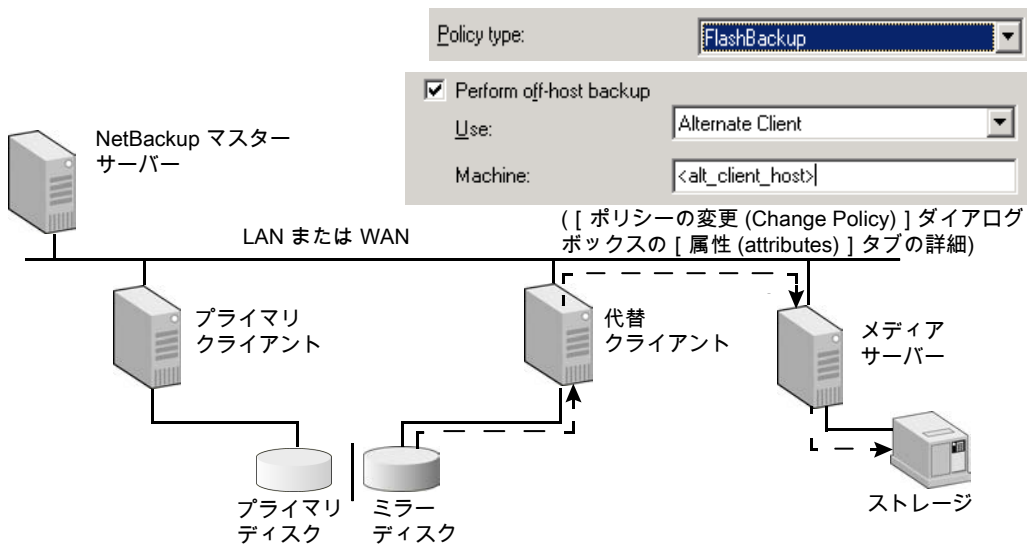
Policy type: FlashBackup

Perform off-host backup

Use: Alternate Client

Machine: <alt_client_host>

NetBackup マスターサーバー

( [ ポリシーの変更 (Change Policy) ] ダイアログボックスの [ 属性 (attributes) ] タブの詳細)

LAN または WAN

プライマリクライアント

代替クライアント

メディアサーバー

プライマリディスク

ミラーディスク

ストレージ